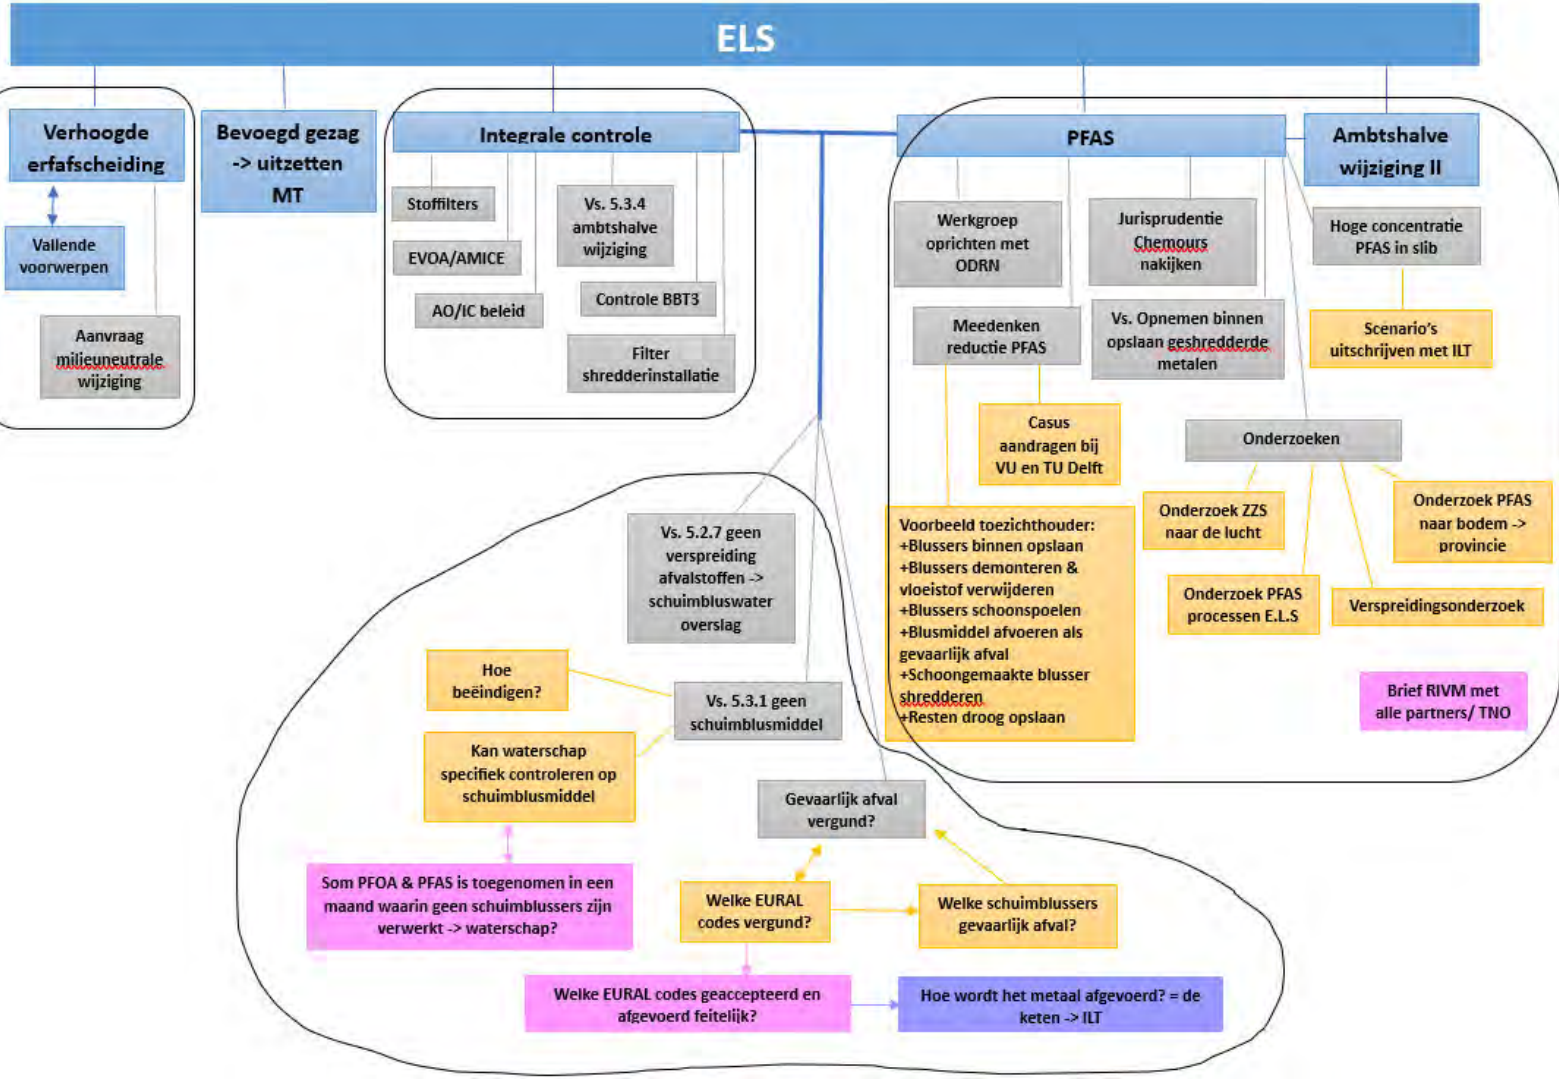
ELS

Verhoogde erfafscheiding

Vallende voorwerpen

Aanvraag milieuneutrale wijziging

Bevoegd gezag -> uitzetten MT

Integrale controle

Stoffilters

EVOA/AMICE

AO/IC beleid

Vs. 5.3.4 ambtshalve wijziging

Controle BBT3

Filter shredderinstallatie

PFAS

Ambtshalve wijziging II

Werkgroep oprichten met ODRN

Jurisprudentie Chemours nakijken

Hoge concentratie PFAS in slib

Meedenken reductie PFAS

Vs. Opnemen binnen opslaan geshredderde metalen

Scenario's uitschrijven met ILT

Casus aandragen bij VU en TU Delft

Onderzoeken

Voorbeeld toezichthouder:
+Blussers binnen opslaan
+Blussers demonteren & vloeistof verwijderen
+Blussers schoonspoelen
+Blusmiddel afvoeren als gevaarlijk afval
+Schoongemaakte blusser shredderen
+Resten droog opslaan

Onderzoek ZZS naar de lucht

Onderzoek PFAS naar bodem -> provincie

Onderzoek PFAS processen E.L.S

Verspreidingsonderzoek

Brief RIVM met alle partners/ TNO

Vs. 5.2.7 geen verspreiding afvalstoffen -> schuimbluswater overslag

Hoe beëindigen?

Vs. 5.3.1 geen schuimblusmiddel

Kan waterschap specifiek controleren op schuimblusmiddel

Gevaarlijk afval vergund?

Som PFOA & PFAS is toegenomen in een maand waarin geen schuimblussers zijn verwerkt -> waterschap?

Welke EURAL codes vergund?

Welke schuimblussers gevaarlijk afval?

Welke EURAL codes geaccepteerd en afgevoerd feitelijk?

Hoe wordt het metaal afgevoerd? = de keten -> ILT